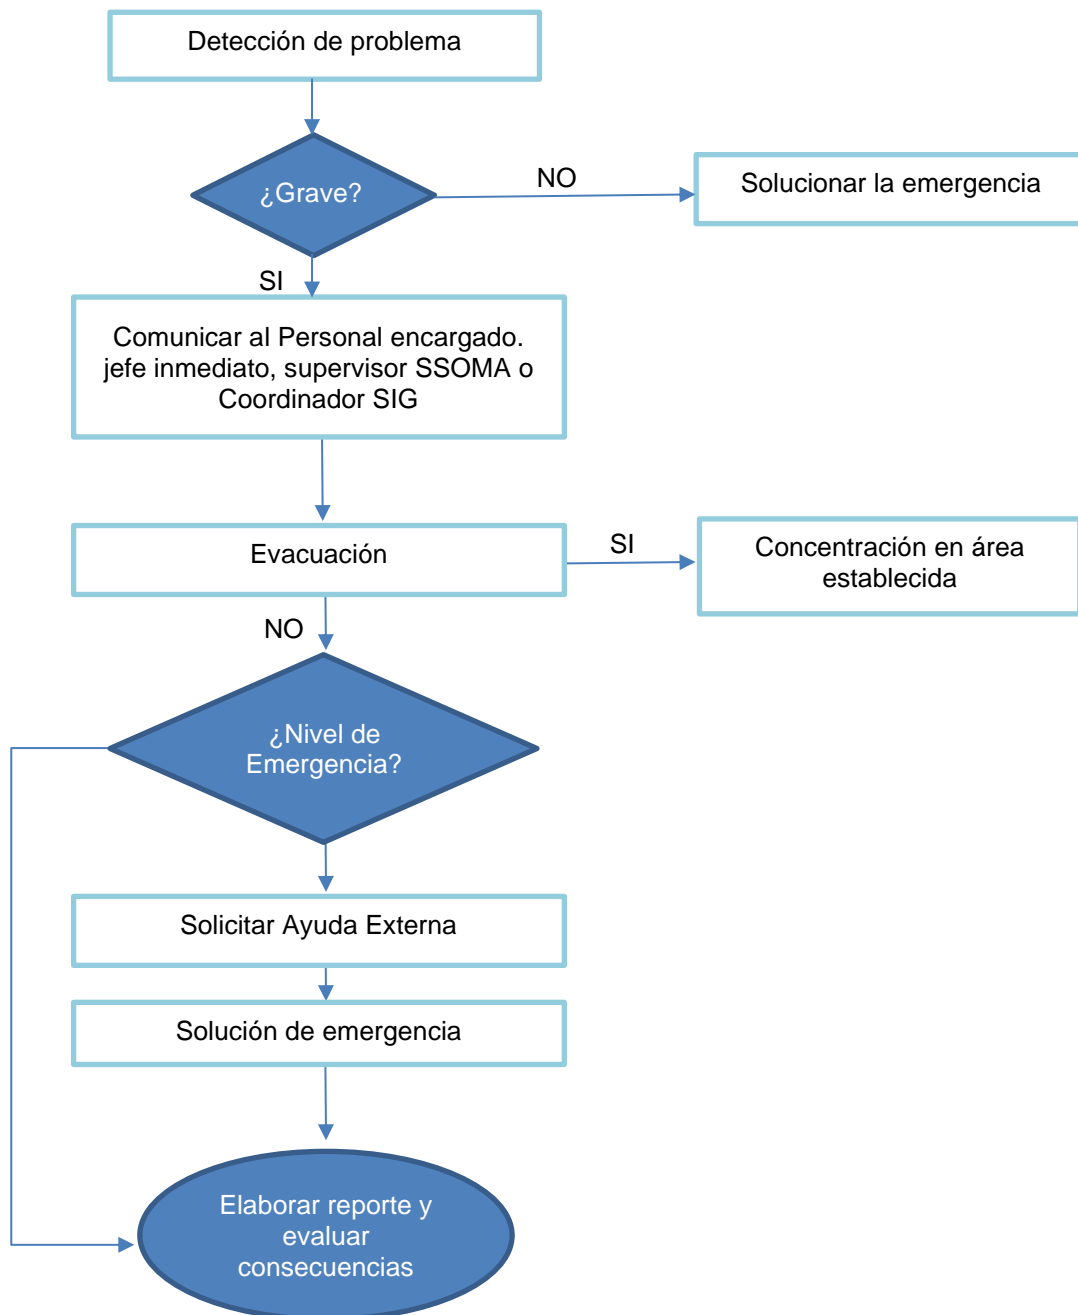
Detección de problema

¿Grave?

NO

Solucionar la emergencia

SI

Comunicar al Personal encargado. jefe inmediato, supervisor SSOMA o Coordinador SIG

Evacuación

SI

Concentración en área establecida

NO

¿Nivel de Emergencia?

Solicitar Ayuda Externa

Solución de emergencia

Elaborar reporte y evaluar consecuencias